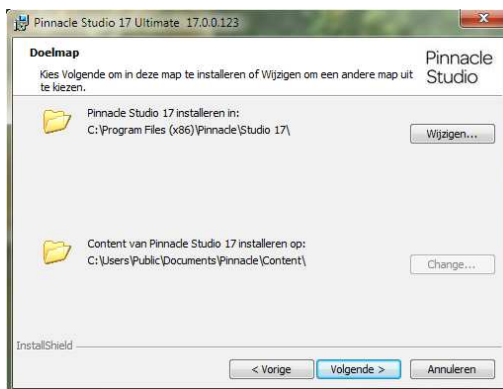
Pinnacle Studio 17 Ultimate 17.0.0.123

Doelmap

Kies Volgende om in deze map te installeren of Wijzigen om een andere map uit te kiezen.

Pinnacle Studio

Pinnacle Studio 17 installeren in:
C:\Program Files (x86)\Pinnacle\Studio 17\

Wijzigen...

Content van Pinnacle Studio 17 installeren op:
C:\Users\Public\Documents\Pinnacle\Content\

Change...

InstallShield

< Vorige

Volgende >

Annuleren